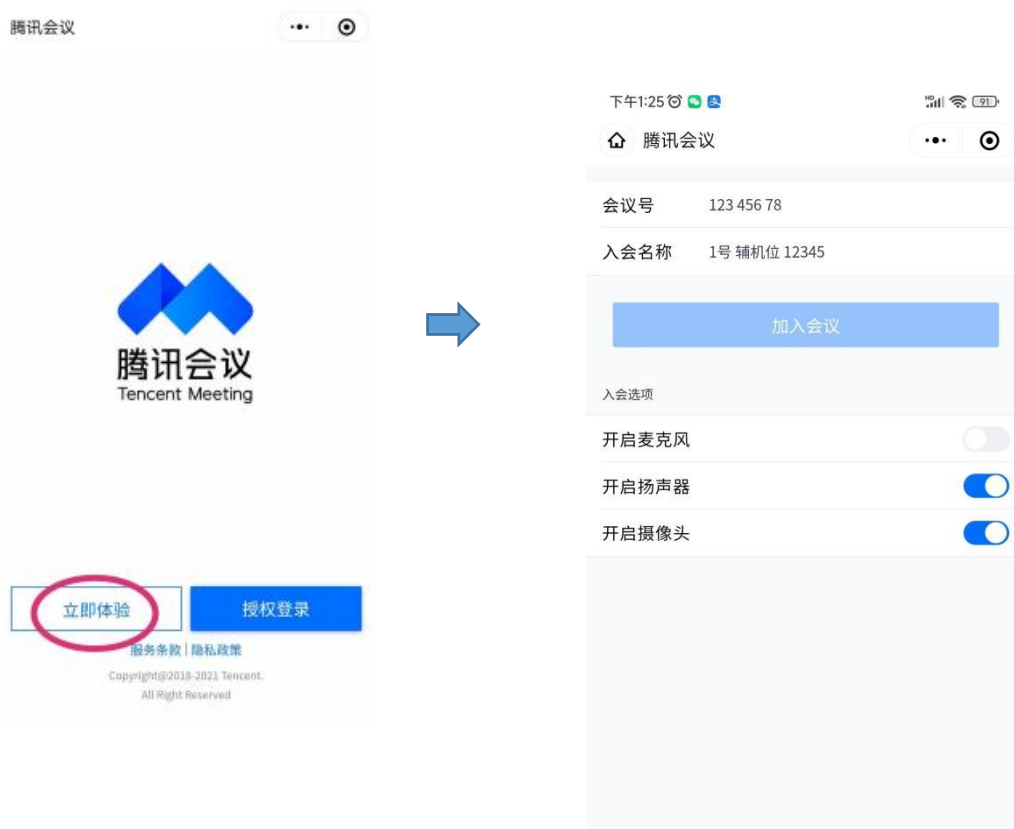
腾讯会议

腾讯会议
Tencent Meeting

立即体验
授权登录
服务条款 | 隐私政策
Copyright@2018-2021 Tencent.
All Right Reserved

下午1:25
91
腾讯会议

会议号 123 456 78
入会名称 1号 辅机位 12345

加入会议

入会选项
开启麦克风
开启扬声器
开启摄像头